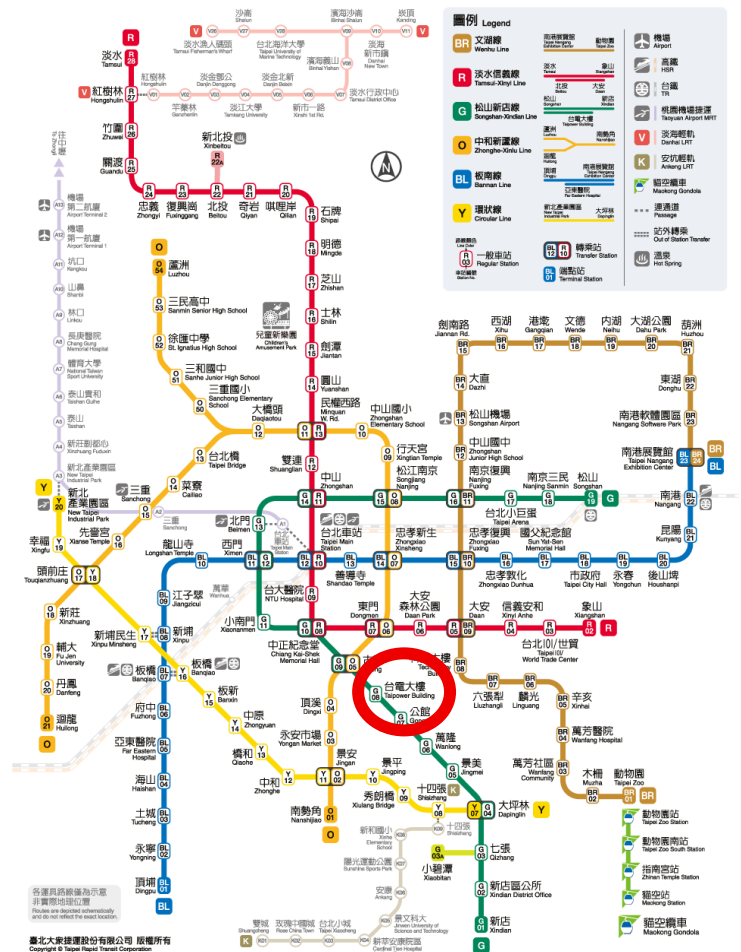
圖例 Legend
BR 文湖線 Wenhu Line
R 淡水信義線 Tamsui-Xinyi Line
G 松山新店線 Songshan-Xindian Line
O 中和新蘆線 Zhonghe-Xinlu Line
BL 板南線 Bannan Line
Y 環狀線 Circular Line
一般車站 Regular Station
轉乘站 Transfer Station
端點站 Terminal Station
機場 Airport
高鐵 HSR
台鐵 TR
桃園機場捷運 Taoyuan Airport MRT
淡海輕軌 Danhai LRT
安坑輕軌 Ankeng LRT
貓空纜車 Maokong Gondola
連通道 Passage
站外轉乘 Out of Station Transfer
溫泉 Hot Spring

淡水 Tamsui
紅樹林 Hongshulin
竹圍 Zhuwei
關渡 Guandu
忠義 Zhongyi
復興崗 Fuxinggang
北投 Beitou
新北投 Xinbeitou
奇岩 Qiyan
唭哩岸 Qilian
石牌 Shipai
明德 Mingde
芝山 Zhishan
士林 Shilin
劍潭 Jiantan
圓山 Yuanshan
民權西路 Minquan W. Rd.
雙連 Shuanglian
中山 Zhongshan
台北車站 Taipei Main Station
台大醫院 NTU Hospital
中正紀念堂 Chiang Kai-Shek Memorial Hall
東門 Dongmen
大安森林公園 Daan Park
大安 Daan
信義安和 Xinyi Anhe
台北101/世貿 Taipei 101/World Trade Center
象山 Xiangshan

沙崙 Shalun
淡海新市鎮 Danhai New Town
崁頂 Kanding
台北海洋大學 Taipei University of Marine Technology
淡水漁人碼頭 Tamsui Fisherman's Wharf
濱海沙崙 Binhai Shalun
濱海義山 Binhai Yishan
紅樹林 Hongshulin
淡金鄧公 Danjin Denggong
淡金北新 Danjin Beixin
竿蓁林 Ganzhenlin
淡江大學 Tamkang University
新市一路 Xinshi 1st Rd.
淡水行政中心 Tamsui District Office
兒童新樂園 Children's Amusement Park

機場第二航廈 Airport Terminal 2
機場第一航廈 Airport Terminal 1
坑口 Kengkou
山鼻 Shanbi
林口 Linkou
長庚醫院 Chang Gung Memorial Hospital
體育大學 National Taiwan Sport University
泰山貴和 Taishan Guihe
泰山 Taishan
新莊副都心 Xinzhuang Fuduxin
新北產業園區 New Taipei Industrial Park
三重 Sanchong
先嗇宮 Xianse Temple
頭前庄 Touqianzhuang
幸福 Xingfu
新莊 Xinzhuang
輔大 Fu Jen University
丹鳳 Danfeng
迴龍 Huilong
蘆洲 Luzhou
三民高中 Sanmin Senior High School
徐匯中學 St. Ignatius High School
三和國中 Sanhe Junior High School
三重國小 Sanchong Elementary School
台北橋 Taipei Bridge
菜寮 Cailiao
大橋頭 Daqiaotou
中山國小 Zhongshan Elementary School
行天宮 Xingtian Temple
松江南京 Songjiang Nanjing
忠孝新生 Zhongxiao Xinsheng
善導寺 Shandao Temple
北門 Beimen
西門 Ximen
龍山寺 Longshan Temple
江子翠 Jiangzicui
新埔 Xinpu
新埔民生 Xinpu Minsheng
板橋 Banqiao
府中 Fuzhong
亞東醫院 Far Eastern Hospital
海山 Haishan
土城 Tucheng
永寧 Yongning
頂埔 Dingpu
小南門 Xiaonanmen
古亭 Guting
台電大樓 Taipower Building
公館 Gongguan
萬隆 Wanlong
景美 Jingmei
大坪林 Dapinglin
七張 Qizhang
新店區公所 Xindian District Office
新店 Xindian
小碧潭 Xiaobitan
頂溪 Dingxi
永安市場 Yongan Market
景安 Jingan
南勢角 Nanshijiao
景平 Jingping
秀朗橋 Xiulang Bridge
十四張 Shisizhang
中和 Zhonghe
橋和 Qiaohe
中原 Zhongyuan
板新 Banxin
新和國小 Xinhe Elementary School
陽光運動公園 Sunshine Sports Park
安康 Ankang
景文科大 Jinwen University of Science and Technology
雙城 Shuangcheng
玫瑰中國城 Rose China Town
台北小城 Taipei Xiaocheng
耕莘安康院區 Cardinal Tien Hospital

劍南路 Jiannan Rd.
西湖 Xihu
港墘 Gangqian
文德 Wende
內湖 Neihu
大湖公園 Dahu Park
葫洲 Huzhou
東湖 Donghu
南港軟體園區 Nangang Software Park
南港展覽館 Nangang Exhibition Center
大直 Dazhi
松山機場 Songshan Airport
中山國中 Zhongshan Junior High School
南京復興 Nanjing Fuxing
南京三民 Nanjing Sanmin
松山 Songshan
台北小巨蛋 Taipei Arena
忠孝復興 Zhongxiao Fuxing
國父紀念館 Sun Yat-Sen Memorial Hall
忠孝敦化 Zhongxiao Dunhua
市政府 Taipei City Hall
永春 Yongchun
後山埤 Houshanpi
昆陽 Kunyang
南港 Nangang
科技大樓 Technology Building
六張犁 Liuzhangli
麟光 Linguang
辛亥 Xinhai
萬芳醫院 Wanfang Hospital
萬芳社區 Wanfang Community
木柵 Muzha
動物園 Taipei Zoo
動物園站 Taipei Zoo Station
動物園南站 Taipei Zoo South Station
指南宮站 Zhinan Temple Station
貓空站 Maokong Station
貓空纜車 Maokong Gondola

各運具路線僅為示意非實際地理位置
Routes are depicted schematically and do not reflect the exact location.
臺北大眾捷運股份有限公司 版權所有
Copyright © Taipei Rapid Transit Corporation